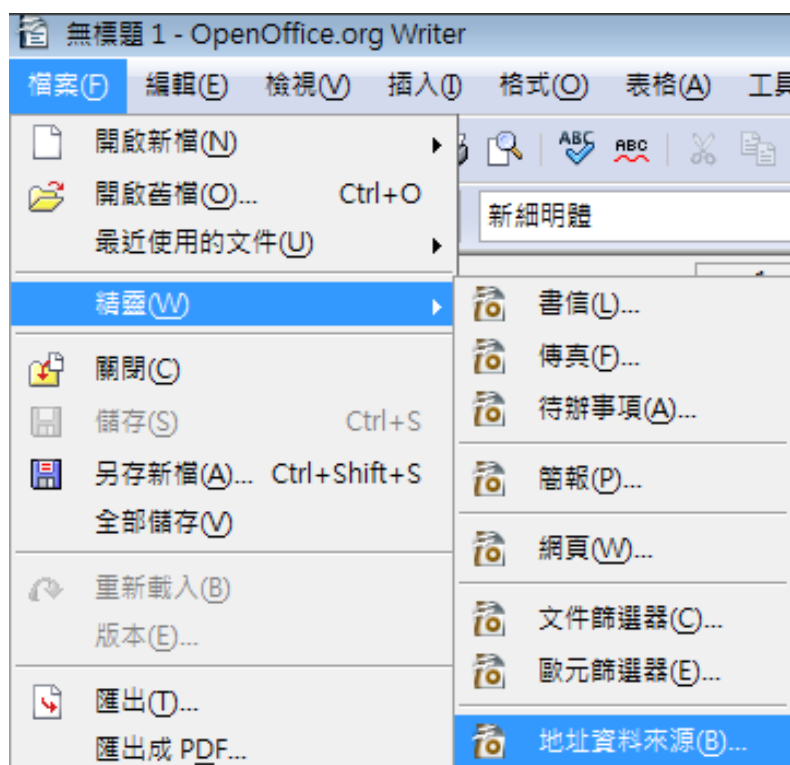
無標題 1 - OpenOffice.org Writer

檔案(F) 編輯(E) 檢視(V) 插入(I) 格式(O) 表格(A) 工具

開啟新檔(N)
開啟舊檔(O)... Ctrl+O
最近使用的文件(U)
精靈(W)
關閉(C)
儲存(S) Ctrl+S
另存新檔(A)... Ctrl+Shift+S
全部儲存(V)
重新載入(B)
版本(E)...
匯出(T)...
匯出成 PDF...

新細明體

書信(L)...
傳真(F)...
待辦事項(A)...
簡報(P)...
網頁(W)...
文件篩選器(C)...
歐元篩選器(E)...
地址資料來源(B)...